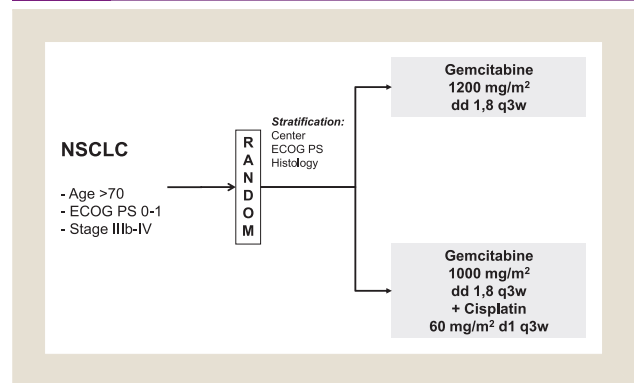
NSCLC

- Age >70
- ECOG PS 0-1
- Stage IIIb-IV

R
A
N
D
O
M

*Stratification:*
Center
ECOG PS
Histology

Gemcitabine
1200 mg/m$^2$
dd 1,8 q3w

Gemcitabine
1000 mg/m$^2$
dd 1,8 q3w
+ Cisplatin
60 mg/m$^2$ d1 q3w